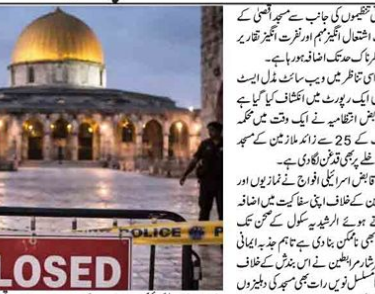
POLICE
LOSED

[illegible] تنظیموں کی جانب سے مسجد اقصیٰ کے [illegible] اشتعال انگیز مہم اور نفرت انگیز تقاریر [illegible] خطرناک حد تک اضافہ ہو رہا ہے۔
اسی تناظر میں ویب سائٹ مڈل ایسٹ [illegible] ایک رپورٹ میں انکشاف کیا گیا ہے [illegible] قابض انتظامیہ نے ایک وقت میں محکمہ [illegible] کے 25 سے زائد ملازمین کے مسجد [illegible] داخلے پر بھی قدغن لگادی ہے۔
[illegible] قابض اسرائیلی افواج نے نمازیوں اور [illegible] کے خلاف اپنی سفاکیت میں اضافہ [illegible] ہوئے الرشیدیہ سکول کے صحن تک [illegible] بھی ناممکن بنادی ہے تاہم جذبہ ایمانی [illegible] شار مرابطین نے اس بندش کے خلاف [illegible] مسلسل نوس رات بھی مسجد کی دہلیزوں